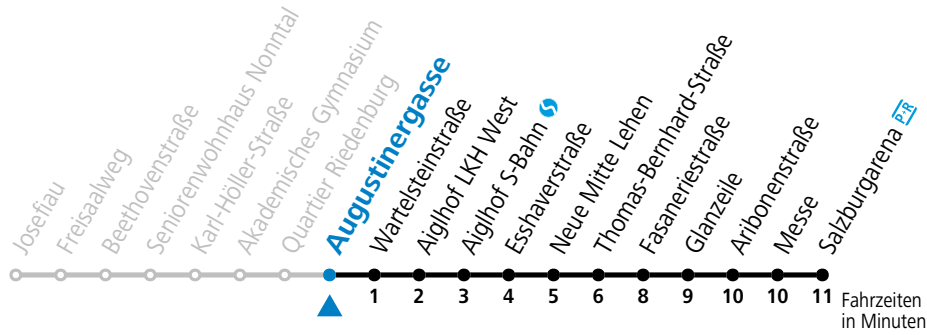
Josefiau
Freisaalweg
Beethovenstraße
Seniorenwohnhaus Nonntal
Karl-Höller-Straße
Akademisches Gymnasium
Quartier Riedenburg
Augustinergasse
Wartelsteinstraße
Aiglhof LKH West
Aiglhof S-Bahn S
Esshaverstraße
Neue Mitte Lehen
Thomas-Bernhard-Straße
Fasaneriestraße
Glanzeile
Aribonenstraße
Messe
Salzburgarena P+R

1 2 3 4 5 6 8 9 10 10 11 Fahrzeiten in Minuten